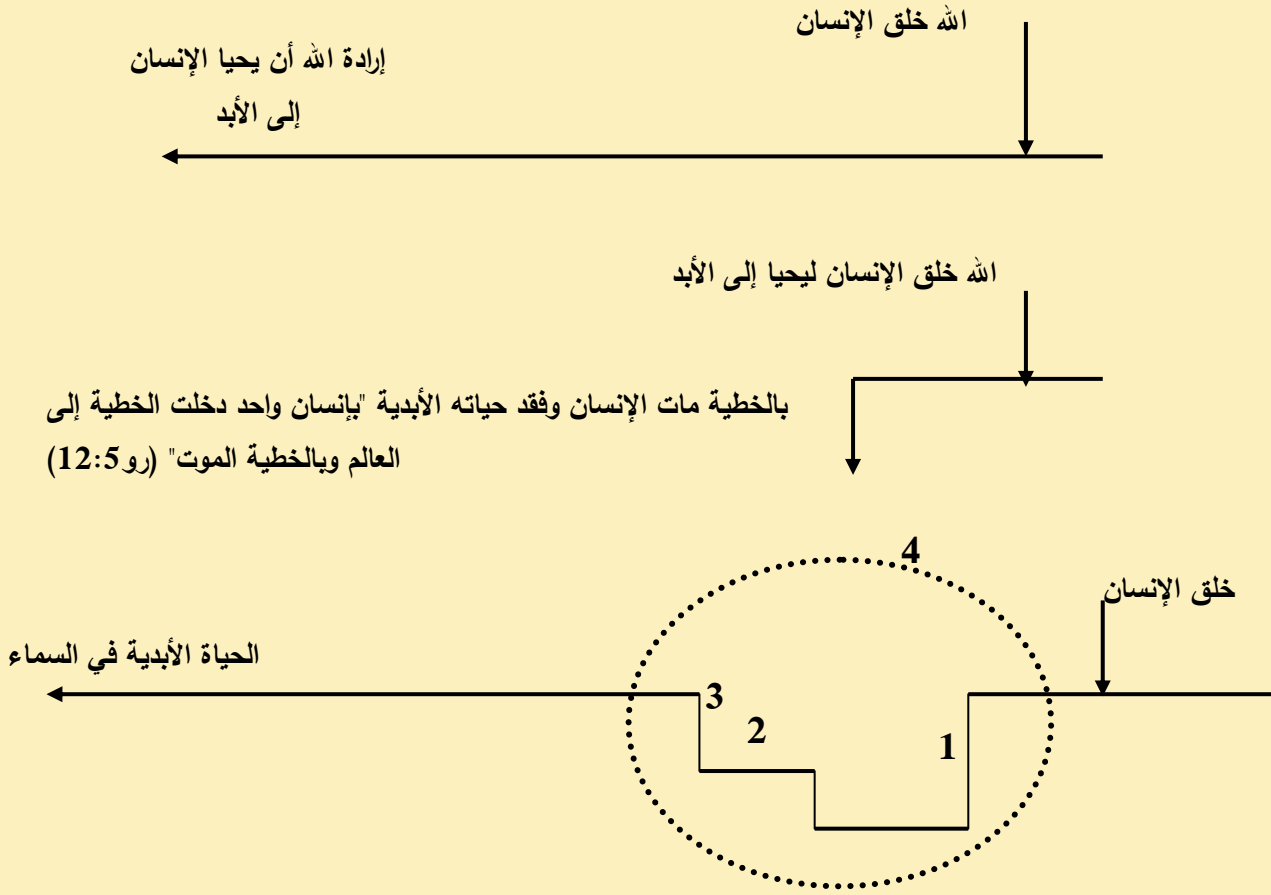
الله خلق الإنسان

إرادة الله أن يحيا الإنسان إلى الأبد

الله خلق الإنسان ليحيا إلى الأبد

بالخطية مات الإنسان وفقد حياته الأبدية "بإنسان واحد دخلت الخطية إلى العالم وبالخطية الموت" (رو5:12)

4

خلق الإنسان

الحياة الأبدية في السماء

3

2

1